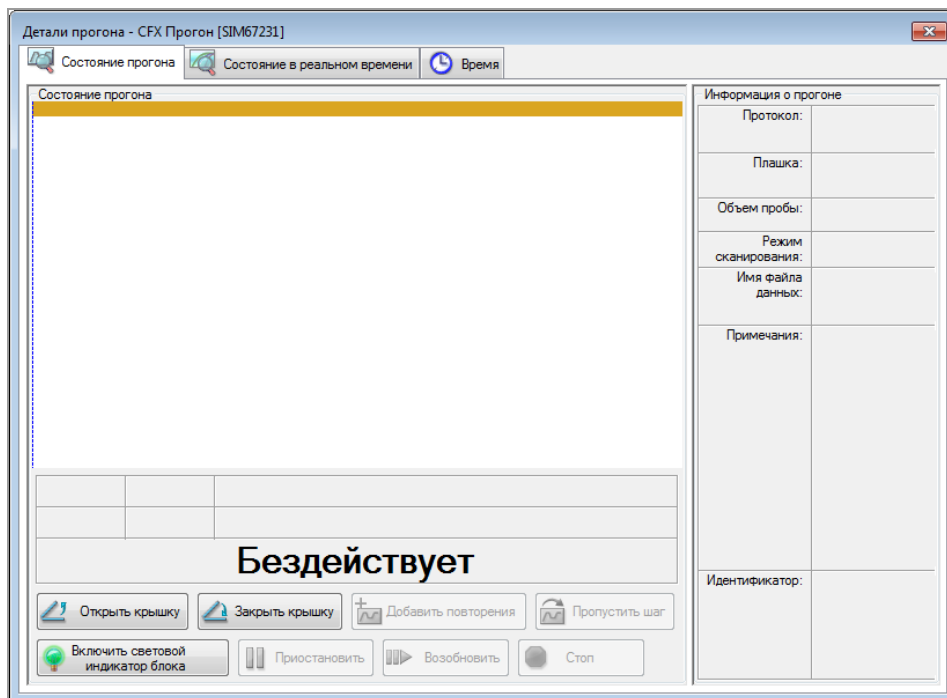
Детали прогона - CFX Прогон [SIM67231]

Состояние прогона | Состояние в реальном времени | Время

Состояние прогона

Бездействует

Открыть крышку
Закрыть крышку
Добавить повторения
Пропустить шаг
Включить световой индикатор блока
Приостановить
Возобновить
Стоп

Информация о прогоне

| | |
|---|---|
| Протокол: | |
| Плашка: | |
| Объем пробы: | |
| Режим сканирования: | |
| Имя файла данных: | |
| Примечания: | |
| Идентификатор: | |